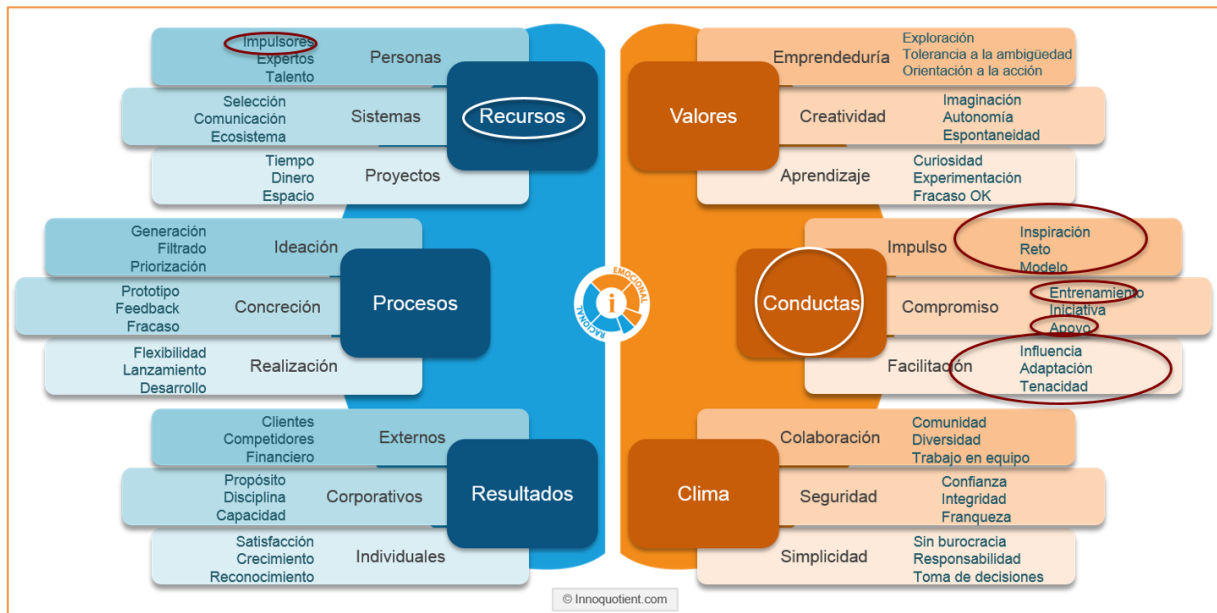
Impulsores
Expertos
Talento
Personas

Selección
Comunicación
Ecosistema
Sistemas

Tiempo
Dinero
Espacio
Proyectos

Recursos

Generación
Filtrado
Priorización
Ideación

Prototipo
Feedback
Fracaso
Concreción

Flexibilidad
Lanzamiento
Desarrollo
Realización

Procesos

Clientes
Competidores
Financiero
Externos

Propósito
Disciplina
Capacidad
Corporativos

Satisfacción
Crecimiento
Reconocimiento
Individuales

Resultados

Emprendeduría
Exploración
Tolerancia a la ambigüedad
Orientación a la acción

Creatividad
Imaginación
Autonomía
Espontaneidad

Aprendizaje
Curiosidad
Experimentación
Fracaso OK

Valores

Impulso
Inspiración
Reto
Modelo

Compromiso
Entrenamiento
Iniciativa
Apoyo

Facilitación
Influencia
Adaptación
Tenacidad

Conductas

Colaboración
Comunidad
Diversidad
Trabajo en equipo

Seguridad
Confianza
Integridad
Franqueza

Simplicidad
Sin burocracia
Responsabilidad
Toma de decisiones

Clima

EMOCIONAL
RACIONAL
i

© Innoquotient.com